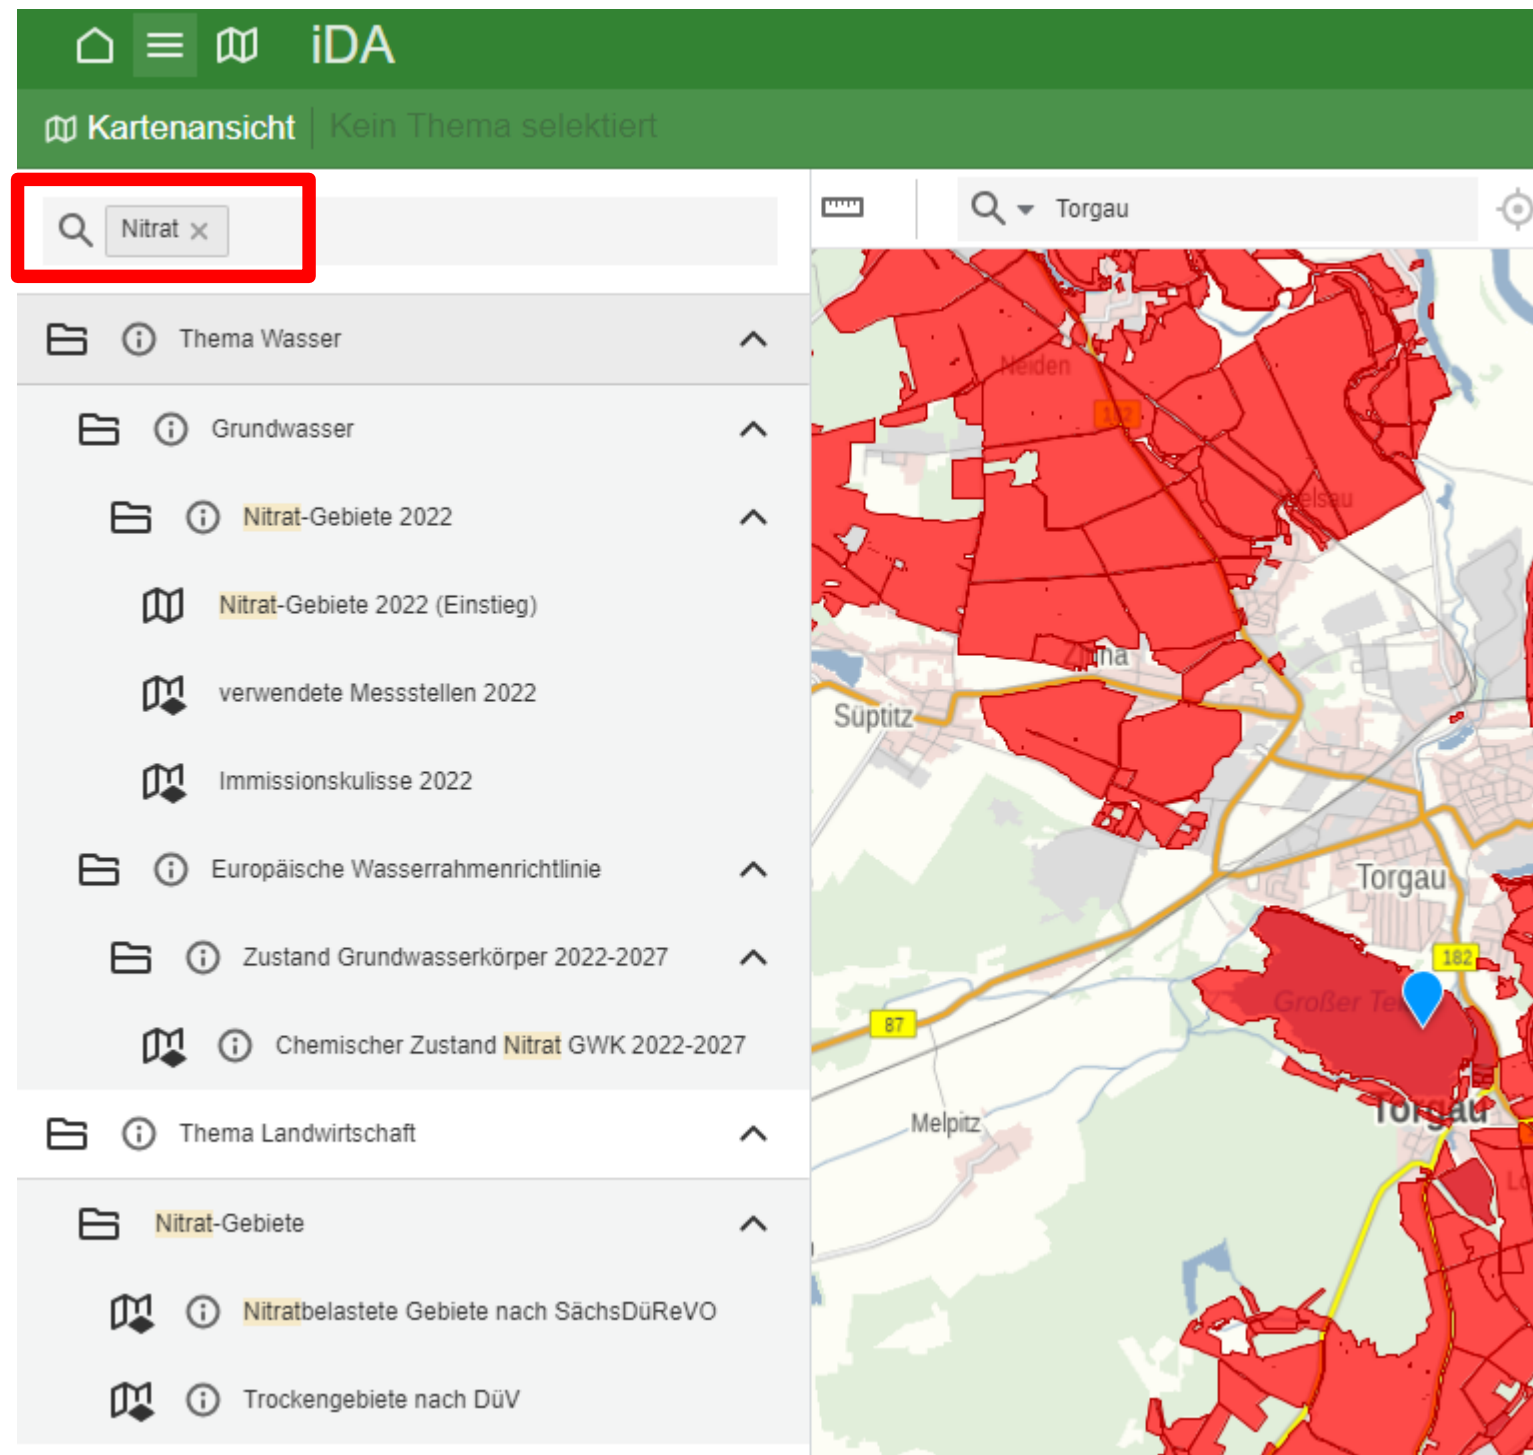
iDA

Kartenansicht | Kein Thema selektiert

Nitrat ×

Torgau

Thema Wasser

Grundwasser

Nitrat-Gebiete 2022

Nitrat-Gebiete 2022 (Einstieg)

verwendete Messstellen 2022

Immissionskulisse 2022

Europäische Wasserrahmenrichtlinie

Zustand Grundwasserkörper 2022-2027

Chemischer Zustand Nitrat GWK 2022-2027

Thema Landwirtschaft

Nitrat-Gebiete

Nitratbelastete Gebiete nach SächsDüReVO

Trockengebiete nach DüV

Neiden
182
Süptitz
Torgau
182
Großer Te
87
Torgau
Melpitz